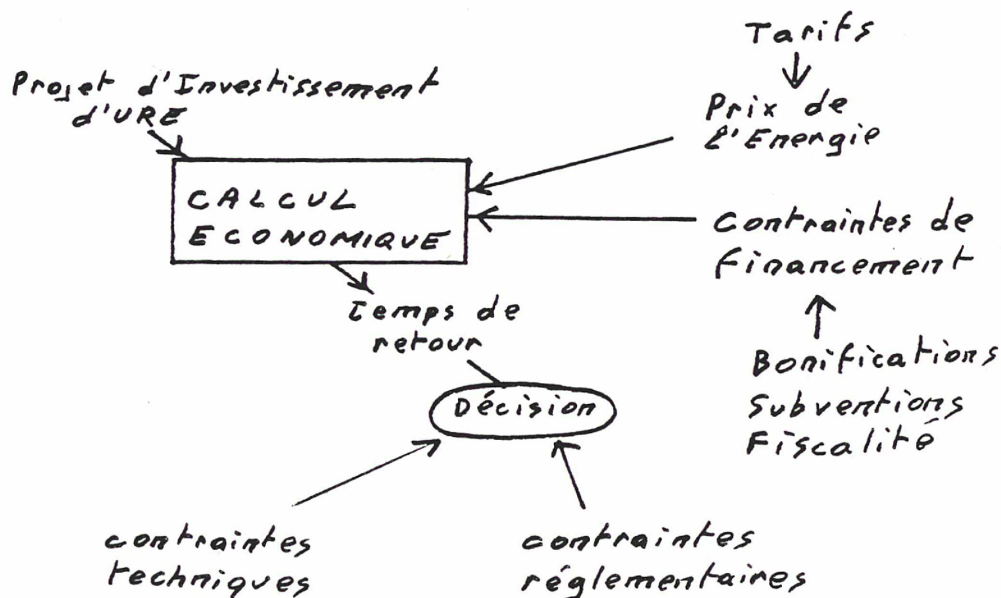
Tarifs

Projet d'Investissement d'URE

Prix de l'Energie

CALCUL ECONOMIQUE

Contraintes de Financement

Temps de retour

Bonifications
Subventions
Fiscalité

Décision

contraintes techniques

contraintes réglementaires